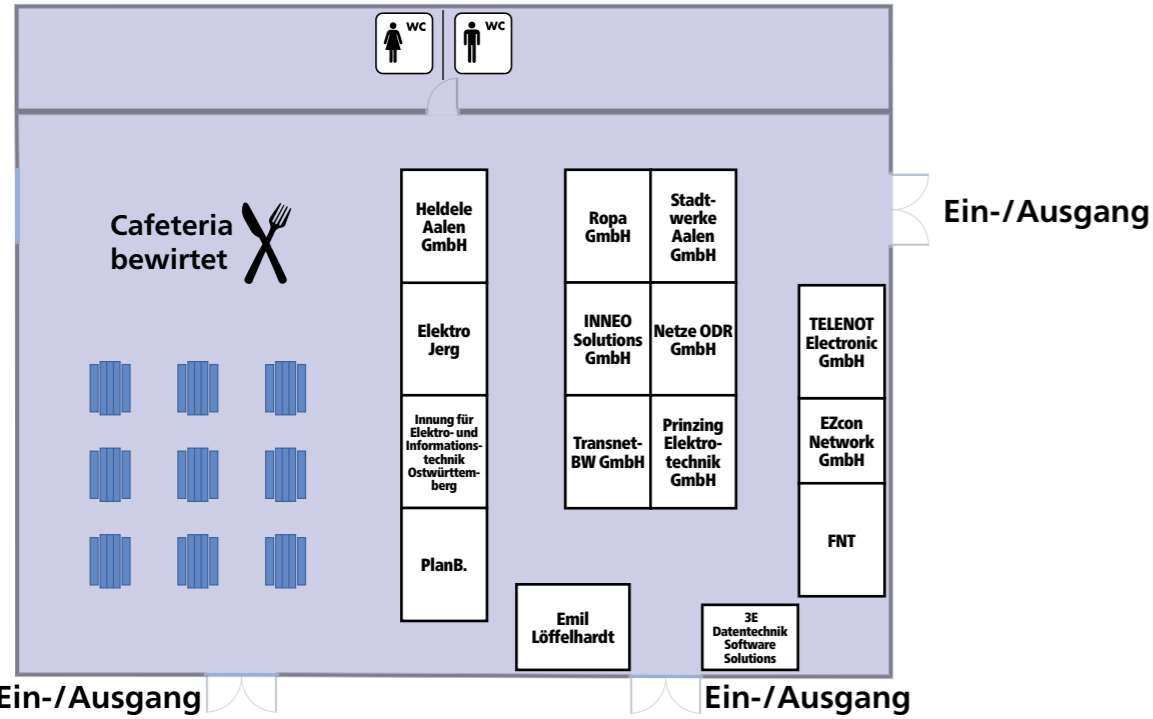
WC

WC

Cafeteria bewirtet

Ein-/Ausgang

Heldele Aalen GmbH

Elektro Jerg

Innung für Elektro- und Informationstechnik Ostwürttemberg

PlanB.

Ropa GmbH

Stadtwerke Aalen GmbH

INNEO Solutions GmbH

Netze ODR GmbH

Transnet-BW GmbH

Prinzing Elektrotechnik GmbH

TELENOT Electronic GmbH

EZcon Network GmbH

FNT

Emil Löffelhardt

3E Datentechnik Software Solutions

Ein-/Ausgang

Ein-/Ausgang